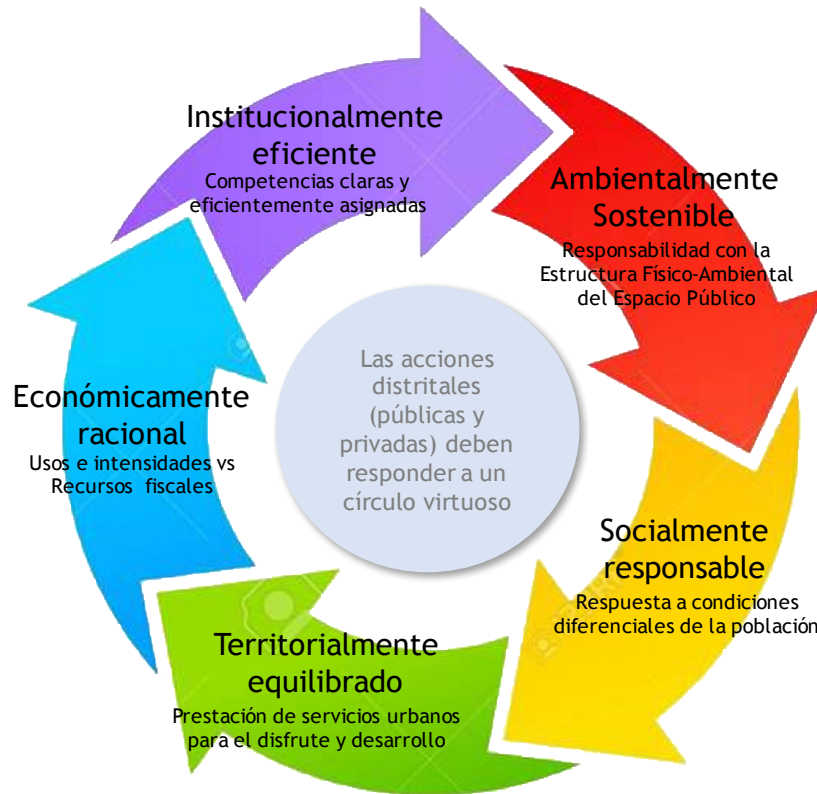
Institucionalmente eficiente
Competencias claras y eficientemente asignadas

Ambientalmente Sostenible
Responsabilidad con la Estructura Físico-Ambiental del Espacio Público

Socialmente responsable
Respuesta a condiciones diferenciales de la población

Territorialmente equilibrado
Prestación de servicios urbanos para el disfrute y desarrollo

Económicamente racional
Usos e intensidades vs Recursos fiscales

Las acciones distritales (públicas y privadas) deben responder a un círculo virtuoso